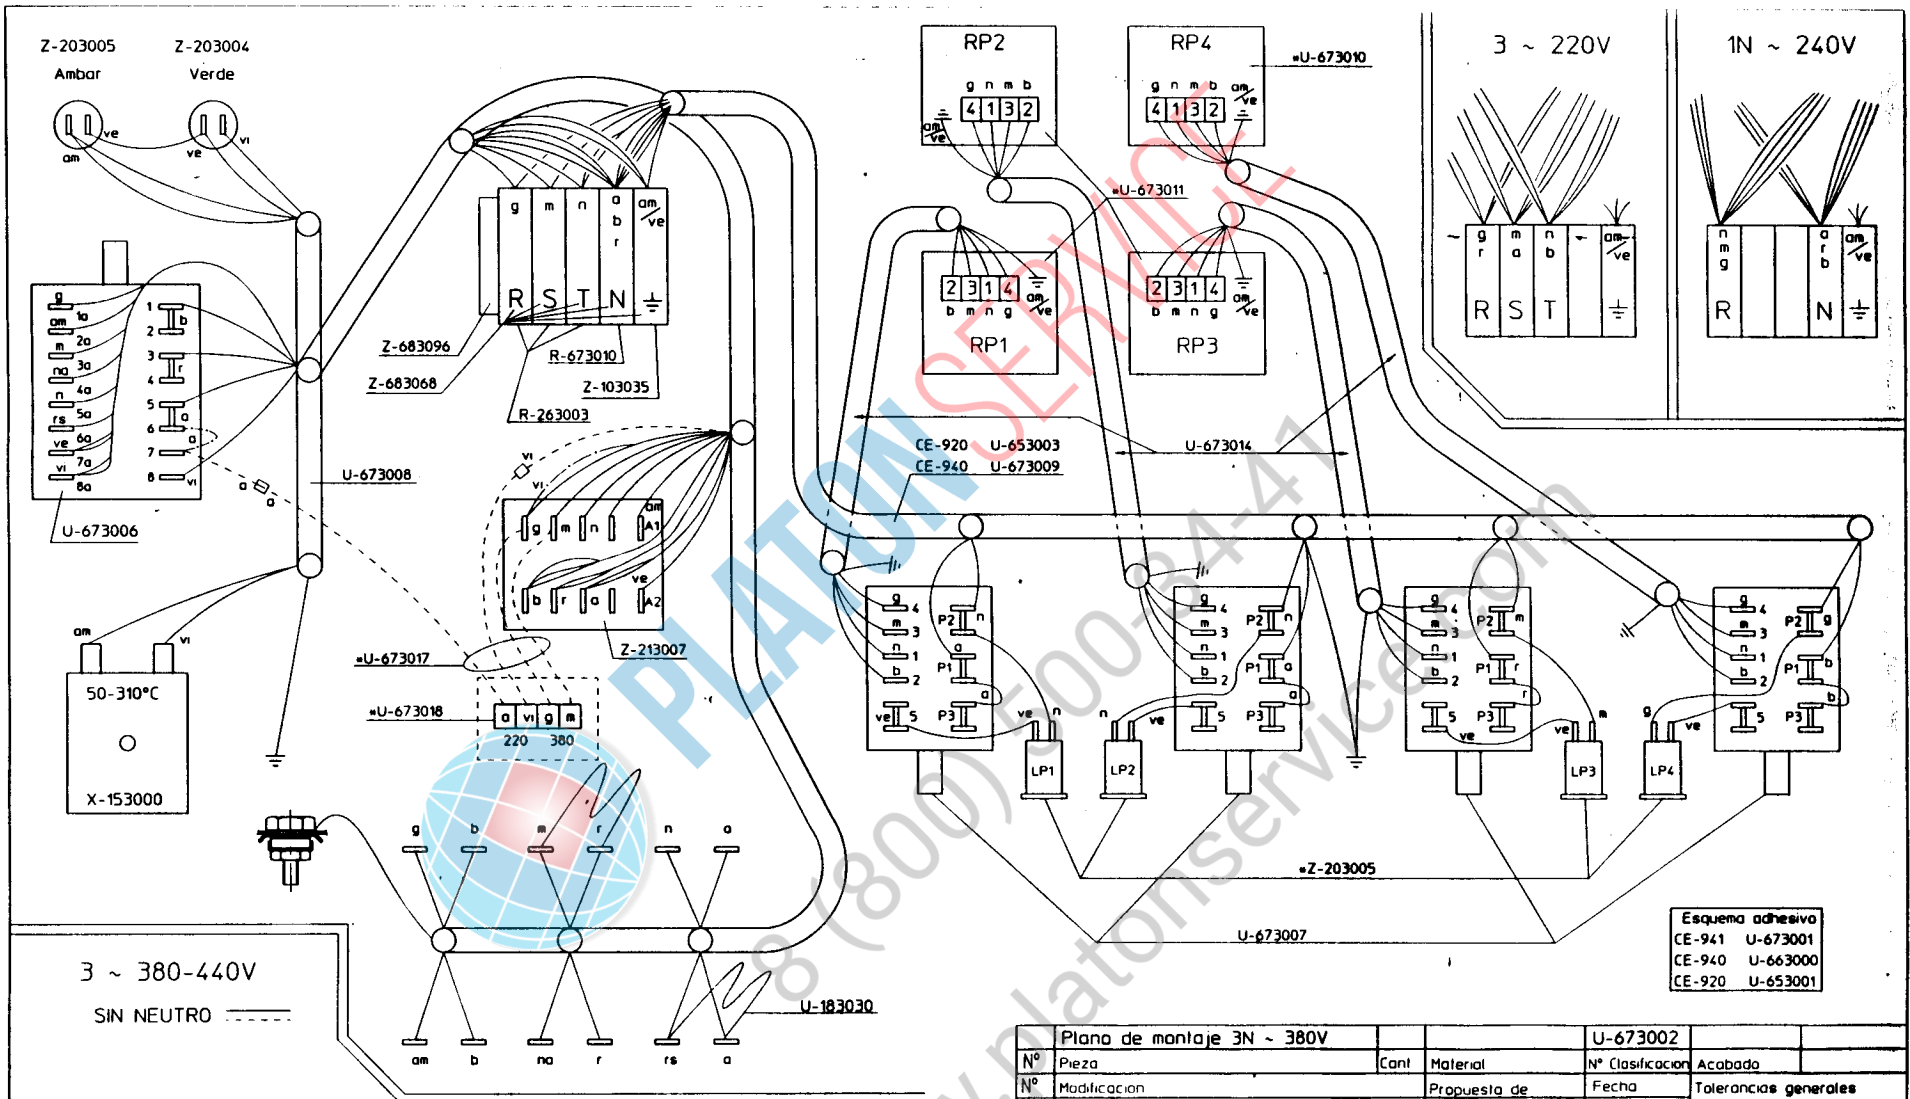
Z-203005
Ambar

Z-203004
Verde

am ve ve vi

RP2
g n m b
4 1 3 2
am ve

RP4
g n m b
4 1 3 2
am ve

*U-673010

3 ~ 220V

1N ~ 240V

g r m a n b am ve
R S T

n m g a r b am ve
R N

g m n a b r am ve
R S T N

*U-673011

2 3 1 4
b m n g
am ve
RP1

2 3 1 4
b m n g
am ve
RP3

Z-683096
Z-683068
R-673010
Z-103035
R-263003

g am m na n rs ve vi
1a 2a 3a 4a 5a 6a 7a 8a
1 2 3 4 5 6 7 8
b r a a vi

U-673006
U-673008

CE-920 U-653003
CE-940 U-673009
U-673014

vi vi
g m n am A1
b r a ve A2
Z-213007

am vi
50-310°C
X-153000

*U-673017
*U-673018
a vi g m
220 380

g m n b
4 3 1 2
P2 n P1 a P3 a
ve 5 ve n
LP1 LP2

g m n b
4 3 1 2
P2 n P1 a P3 a
5 ve
LP3

g m n b
4 3 1 2
P2 m P1 r P3 r
ve m ve

g m n b
4 3 1 2
P2 g P1 b P3 b
g ve 5
LP4

g b m r n a
am b na r rs a

*Z-203005
U-673007
U-183030

3 ~ 380-440V
SIN NEUTRO

Esquema adhesivo
CE-941 U-673001
CE-940 U-663000
CE-920 U-653001

| Plano de montaje 3N ~ 380V | | | U-673002 | |
|---|---|---|---|---|
| N° | Pieza | Cant | Material | N° Clasificacion | Acabado |
| N° | Modificacion | | Propuesta de | Fecha | Tolerancias generales |

PLATON SERVICE
8 (800) 500-84-41
www.platonservice.com